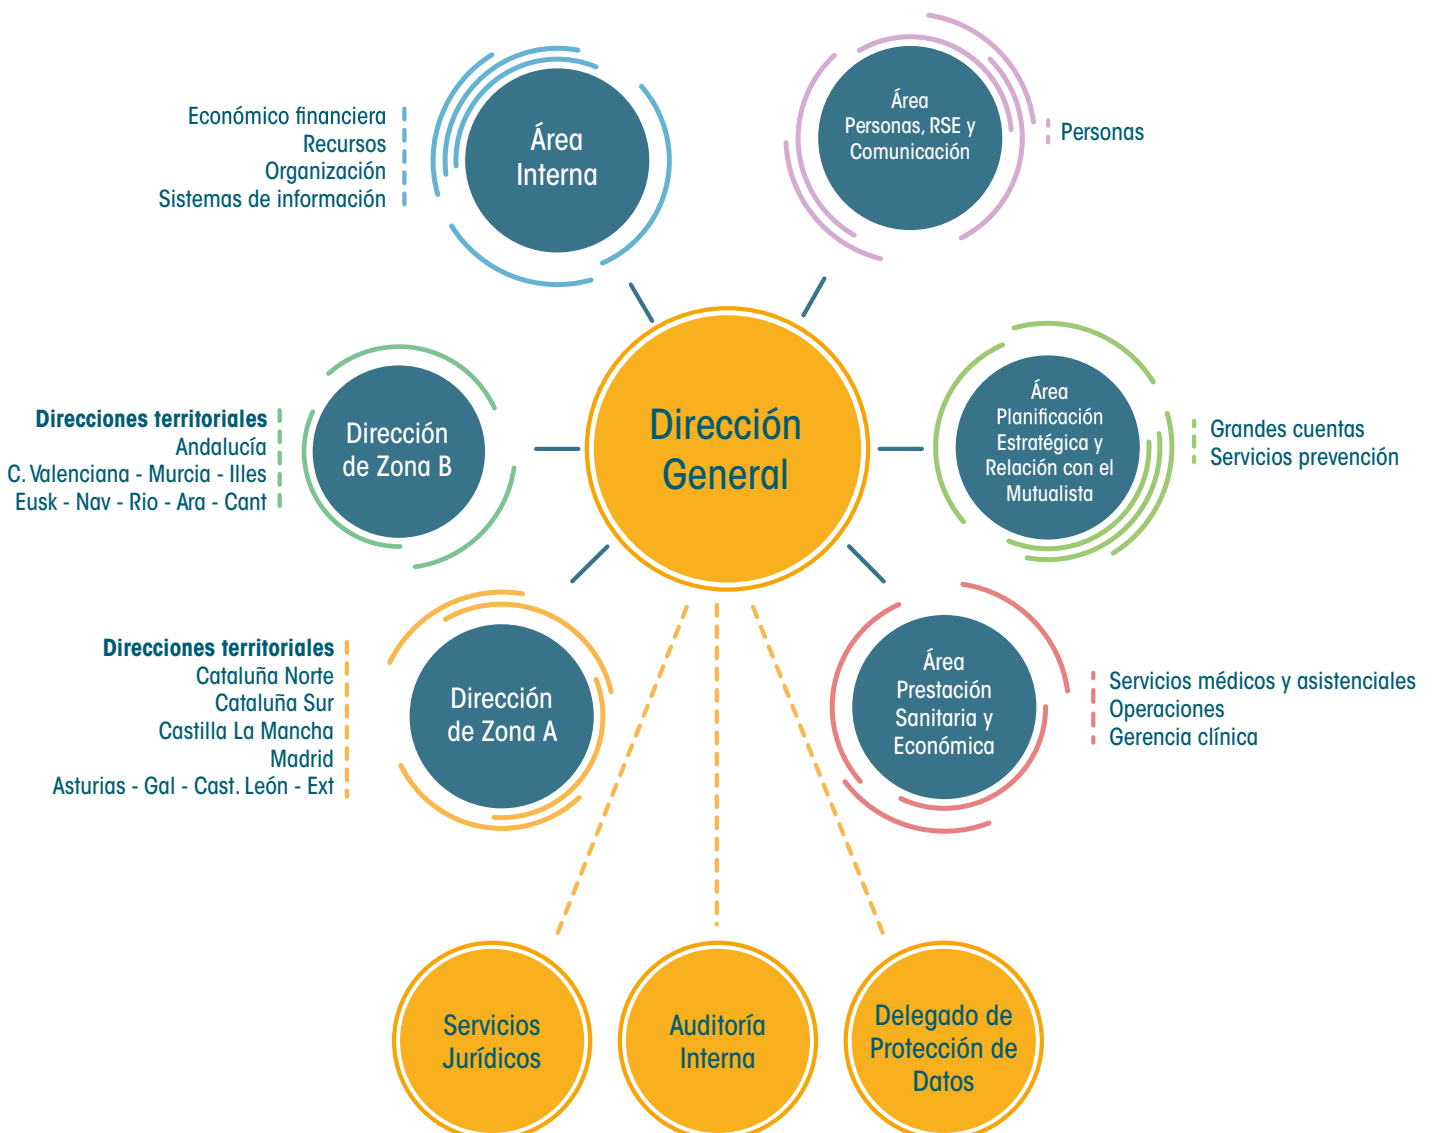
Económico financiera
Recursos
Organización
Sistemas de información

Área Interna

Área Personas, RSE y Comunicación

Personas

Direcciones territoriales
Andalucía
C. Valenciana - Murcia - Illes
Eusk - Nav - Rio - Ara - Cant

Dirección de Zona B

Dirección General

Área Planificación Estratégica y Relación con el Mutualista

Grandes cuentas
Servicios prevención

Direcciones territoriales
Cataluña Norte
Cataluña Sur
Castilla La Mancha
Madrid
Asturias - Gal - Cast. León - Ext

Dirección de Zona A

Área Prestación Sanitaria y Económica

Servicios médicos y asistenciales
Operaciones
Gerencia clínica

Servicios Jurídicos

Auditoría Interna

Delegado de Protección de Datos